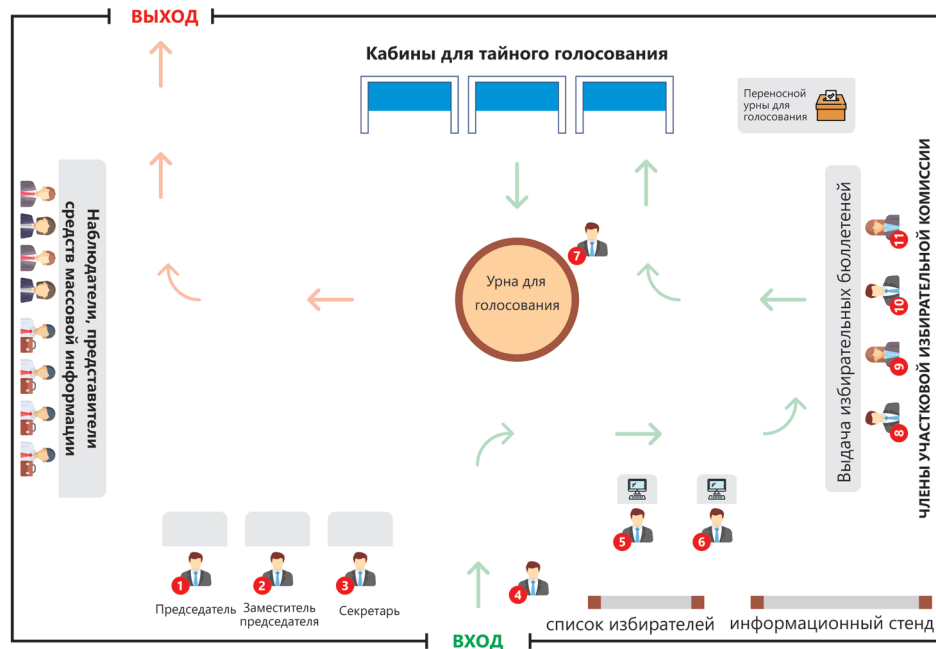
ВЫХОД

Кабины для тайного голосования

Переносной урны для голосования

Наблюдатели, представители средств массовой информации

Урна для голосования

7

Выдача избирательных бюллетеней

ЧЛЕНЫ УЧАСТКОВОЙ ИЗБИРАТЕЛЬНОЙ КОМИССИИ

11

10

9

8

5

6

1
Председатель

2
Заместитель председателя

3
Секретарь

4

список избирателей

информационный стенд

ВХОД